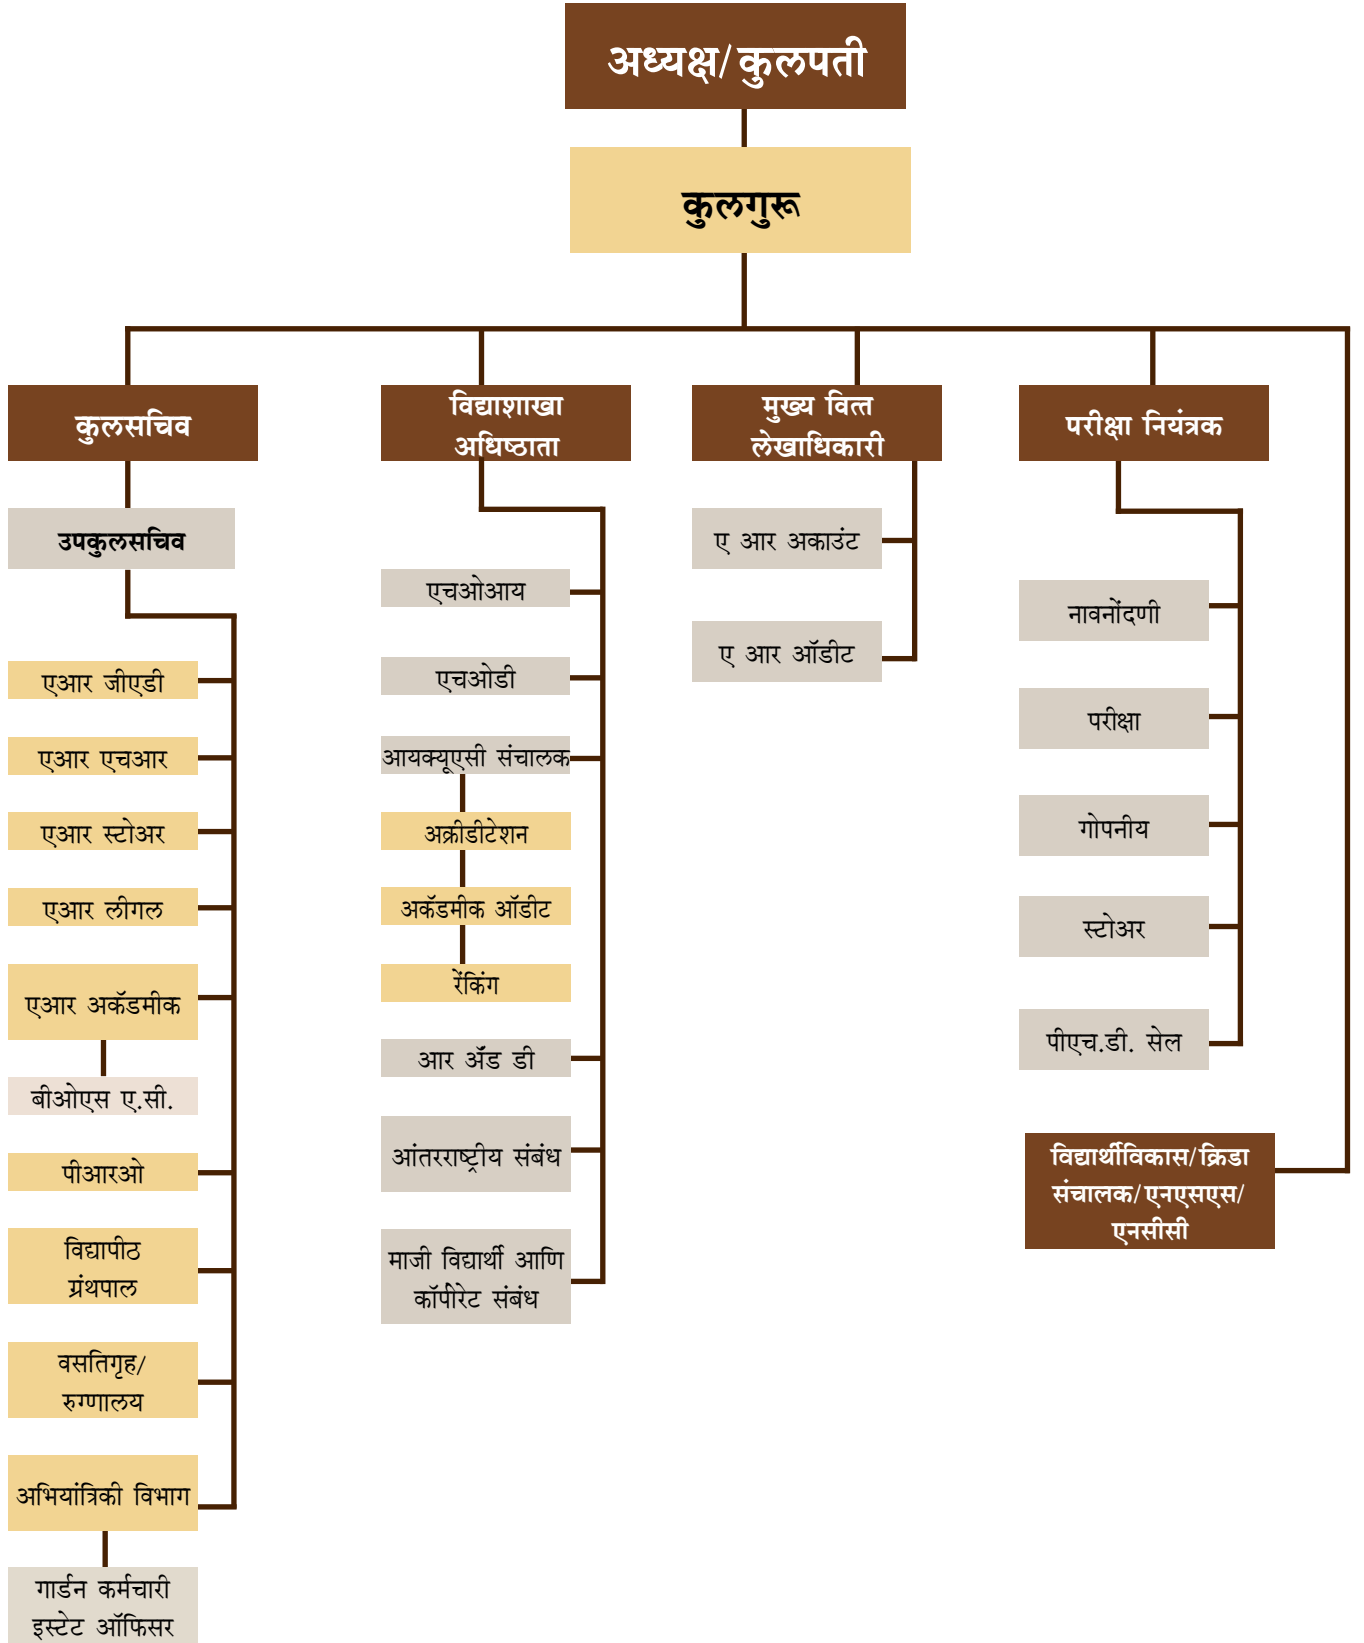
अध्यक्ष/ कुलपती

कुलगुरू

कुलसचिव

उपकुलसचिव

एआर जीएडी

एआर एचआर

एआर स्टोअर

एआर लीगल

एआर अकॅडमीक

बीओएस ए.सी.

पीआरओ

विद्यापीठ ग्रंथपाल

वसतिगृह/ रुग्णालय

अभियांत्रिकी विभाग

गार्डन कर्मचारी इस्टेट ऑफिसर

विद्याशाखा अधिष्ठाता

एचओआय

एचओडी

आयक्यूएसी संचालक

अक्रीडीटेशन

अकॅडमीक ऑडीट

रॅंकिंग

आर अँड डी

आंतरराष्ट्रीय संबंध

माजी विद्यार्थी आणि कॉर्पोरेट संबंध

मुख्य वित्त लेखाधिकारी

ए आर अकाउंट

ए आर ऑडीट

परीक्षा नियंत्रक

नावनोंदणी

परीक्षा

गोपनीय

स्टोअर

पीएच.डी. सेल

विद्यार्थीविकास/क्रिडा संचालक/एनएसएस/ एनसीसी